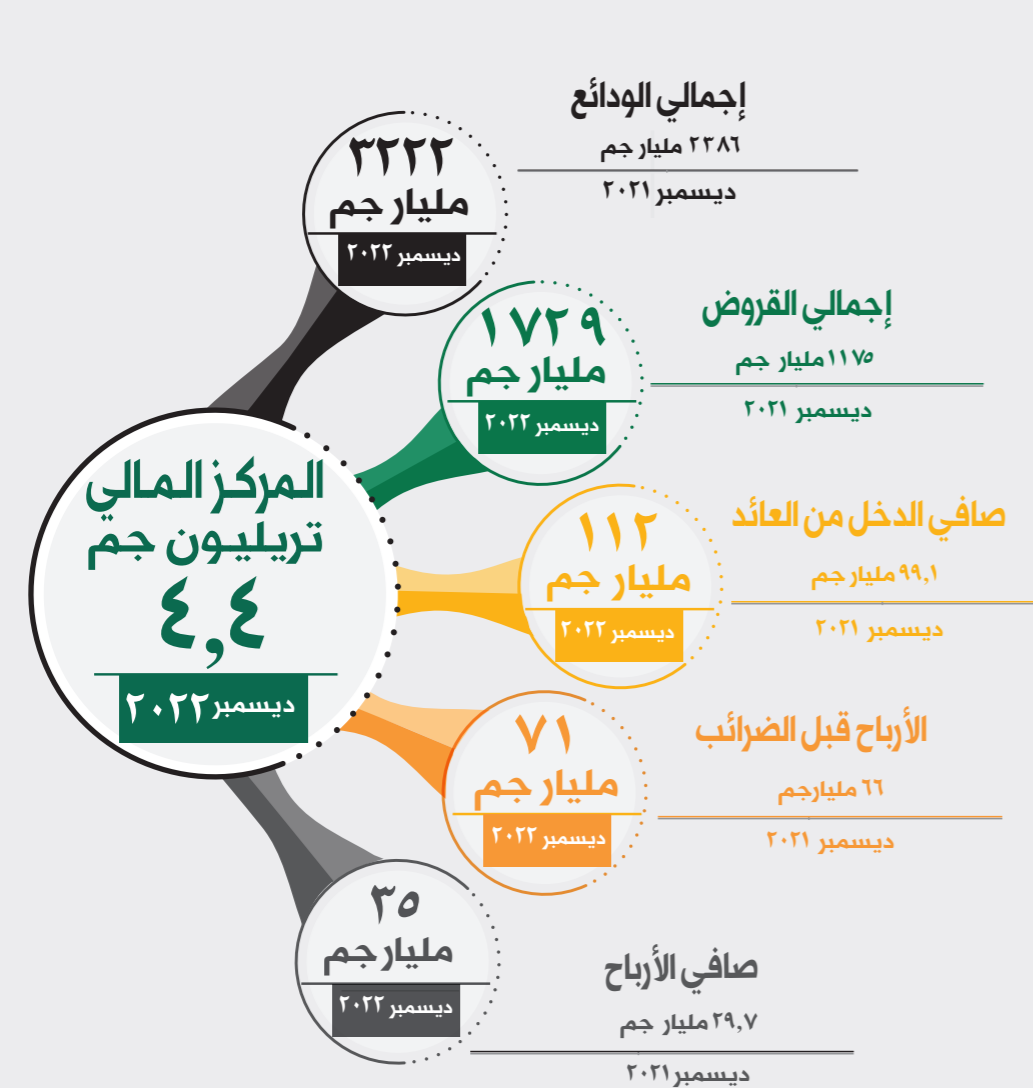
المركز المالي
تريليون جم
٤,٤
ديسمبر ٢٠٢٢

٣٢٢٢
مليار جم
ديسمبر ٢٠٢٢

إجمالي الودائع
٢٣٨٦ مليار جم
ديسمبر ٢٠٢١

١٧٢٩
مليار جم
ديسمبر ٢٠٢٢

إجمالي القروض
١١٧٥ مليار جم
ديسمبر ٢٠٢١

١١٢
مليار جم
ديسمبر ٢٠٢٢

صافي الدخل من العائد
٩٩,١ مليار جم
ديسمبر ٢٠٢١

٧١
مليار جم
ديسمبر ٢٠٢٢

الأرباح قبل الضرائب
٦٦ مليارجم
ديسمبر ٢٠٢١

٣٥
مليار جم
ديسمبر ٢٠٢٢

صافي الأرباح
٢٩,٧ مليار جم
ديسمبر٢٠٢١